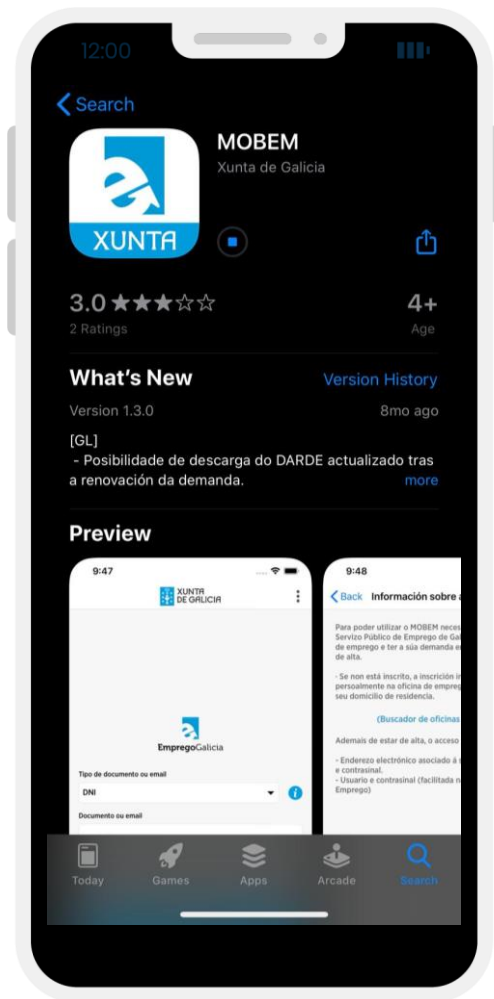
12:00

Search

MOBEM
Xunta de Galicia

XUNTA

3.0 ★★★☆☆
2 Ratings

4+
Age

What's New
Version History

Version 1.3.0
8mo ago

[GL]
- Posibilidade de descarga do DARDE actualizado tras a renovación da demanda.
more

Preview

9:47
XUNTA DE GALICIA
EmpregoGalicia
Tipo de documento ou email
DNI
Documento ou email

9:48
Back Información sobre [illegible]
Para poder utilizar o MOBEM neces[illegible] Servizo Público de Emprego de Gal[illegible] de emprego e ter a súa demanda e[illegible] de alta.
- Se non está inscrito, a inscrición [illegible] persoalmente na oficina de empreg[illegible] seu domicilio de residencia.
(Buscador de oficinas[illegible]
Ademais de estar de alta, o acceso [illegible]
- Enderezo electrónico asociado á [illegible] e contrasinal.
- Usuario e contrasinal (facilitada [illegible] Emprego)

Today
Games
Apps
Arcade
Search